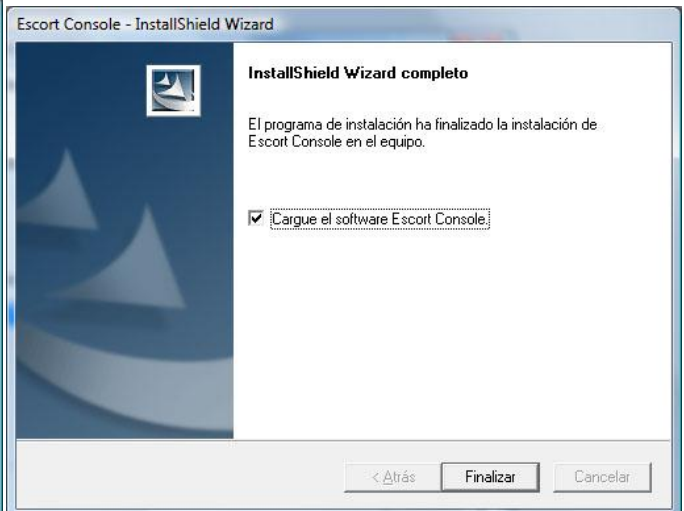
Escort Console - InstallShield Wizard

InstallShield Wizard completo

El programa de instalación ha finalizado la instalación de Escort Console en el equipo.

☑ Cargue el software Escort Console.

< Atrás | Finalizar | Cancelar